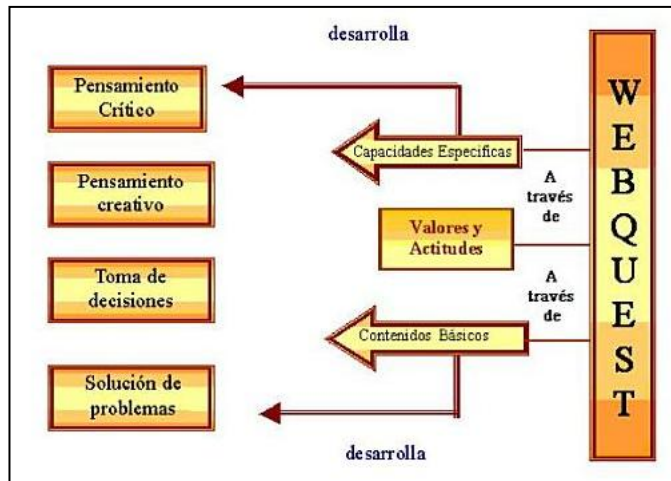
desarrolla

Pensamiento Crítico

Pensamiento creativo

Toma de decisiones

Solución de problemas

Capacidades Especificas

A través de

Valores y Actitudes

A través de

Contenidos Básicos

desarrolla

W E B Q U E S T